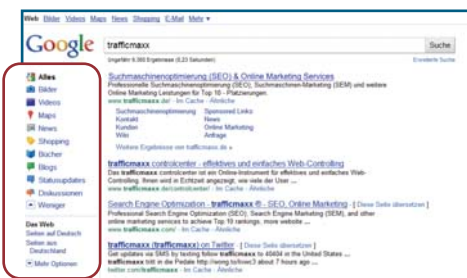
Web Bilder Videos Maps News Shopping E-Mail Mehr ▾

Google trafficmaxx Suche

Ungefähr 6.360 Ergebnisse (0,23 Sekunden) Erweiterte Suche

Alles
Bilder
Videos
Maps
News
Shopping
Bücher
Blogs
Statusupdates
Diskussionen
Weniger

Das Web
Seiten auf Deutsch
Seiten aus Deutschland

Mehr Optionen

Suchmaschinenoptimierung (SEO) & Online Marketing Services
Professionelle Suchmaschinenoptimierung (SEO), Suchmaschinen-Marketing (SEM) und weitere Online Marketing Leistungen für Top 10 - Platzierungen.
www.trafficmaxx.de/ · Im Cache · Ähnliche

Suchmaschinenoptimierung Sponsored Links
Kontakt News
Kunden Online Marketing
Wiki Anfrage

Weitere Ergebnisse von trafficmaxx.de »

trafficmaxx controlcenter - effektives und einfaches Web-Controlling
Das trafficmaxx controlcenter ist ein Online-Instrument für effektives und einfaches Web-Controlling. Ihnen wird in Echtzeit angezeigt, wie viele der User ...
www.trafficmaxx.de/controlcenter/ · Im Cache · Ähnliche

Search Engine Optimization - trafficmaxx ® - SEO, Online Marketing [ Diese Seite übersetzen ]
Professional Search Engine Optimization (SEO), Search Engine Marketing (SEM), and other online marketing services to achieve Top 10 rankings. more website ...
www.trafficmaxx.com/ · Im Cache · Ähnliche

trafficmaxx (trafficmaxx) on Twitter [ Diese Seite übersetzen ]
Get updates via SMS by texting follow trafficmaxx to 40404 in the United States ... trafficmaxx tritt in die Fußstapfen http://bit.ly/dsNvaf about 7 hours ago ...
twitter.com/trafficmaxx · Im Cache · Ähnliche